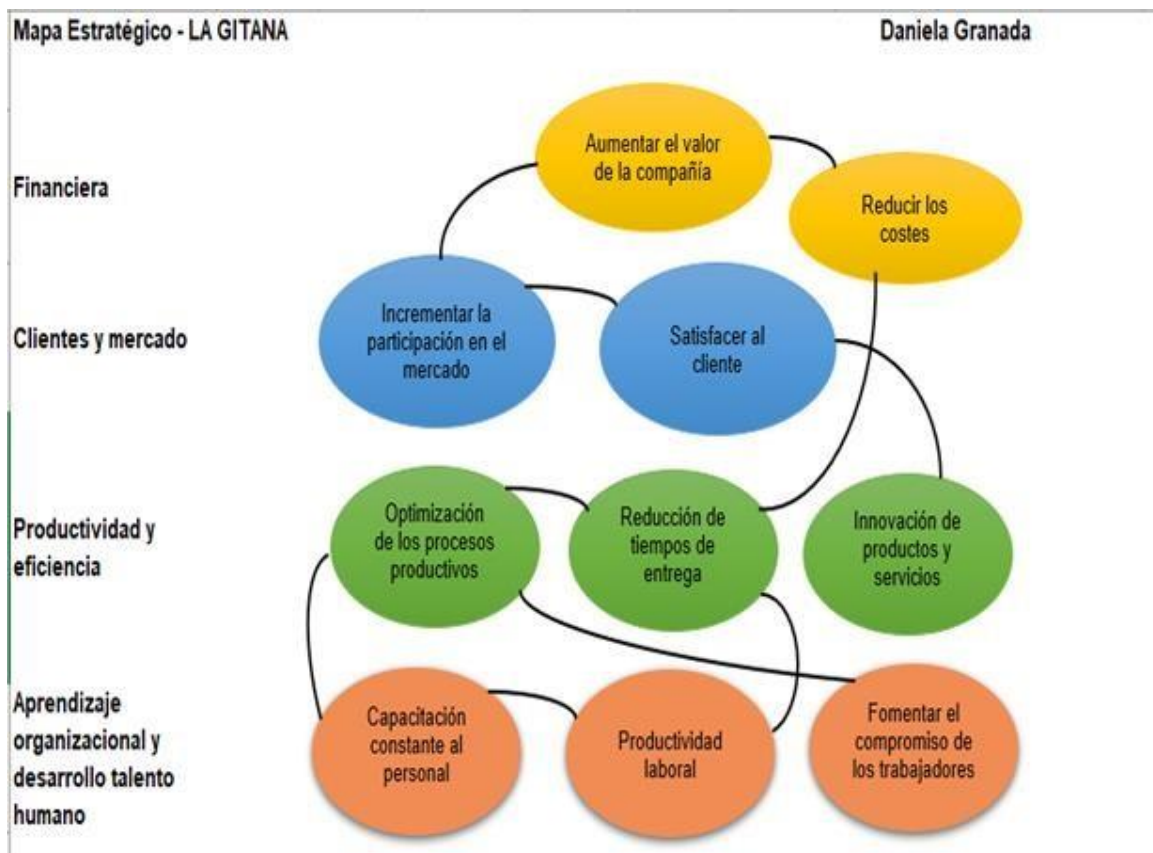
Mapa Estratégico - LA GITANA

Daniela Granada

Financiera

Aumentar el valor de la compañía

Reducir los costes

Clientes y mercado

Incrementar la participación en el mercado

Satisfacer al cliente

Productividad y eficiencia

Optimización de los procesos productivos

Reducción de tiempos de entrega

Innovación de productos y servicios

Aprendizaje organizacional y desarrollo talento humano

Capacitación constante al personal

Productividad laboral

Fomentar el compromiso de los trabajadores